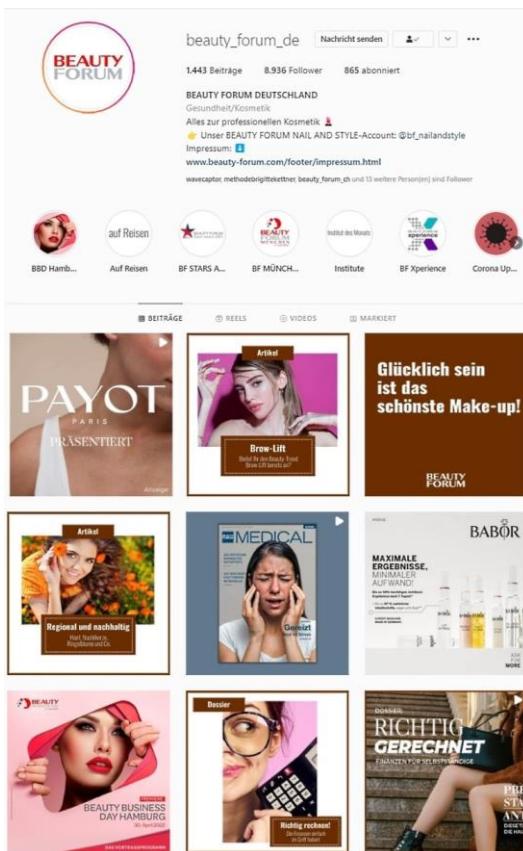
BEAUTY FORUM

beauty_forum_de Nachricht senden

1.443 Beiträge 8.936 Follower 865 abonniert

BEAUTY FORUM DEUTSCHLAND
Gesundheit/Kosmetik
Alles zur professionellen Kosmetik
👉 Unser BEAUTY FORUM NAIL AND STYLE-Account: @bf_nailandstyle
Impressum:
www.beauty-forum.com/footer/impressum.html

wavecaptor, methodebrigittekettner, beauty_forum_ch und 13 weitere Person(en) sind Follower

BBD Hamb... Auf Reisen BF STARS A... BF MÜNCH... Institute BF Xperience Corona Up...

auf Reisen

Institut des Monats

BEITRÄGE REELS VIDEOS MARKIERT

PAYOT PARIS PRÄSENTIERT

Anzeige

Artikel

Brow-Lift

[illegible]

Glücklich sein ist das schönste Make-up!

BEAUTY FORUM

Artikel

Regional und nachhaltig

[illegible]

MEDICAL

Gereizt

BABOR

MAXIMALE ERGEBNISSE, MINIMALER AUFWAND!

BEAUTY

BEAUTY BUSINESS DAY HAMBURG

Dossier

Richtig rechnen!

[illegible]

RICHTIG GERECHNET

FINANZEN FÜR SELBSTSTÄNDIGE